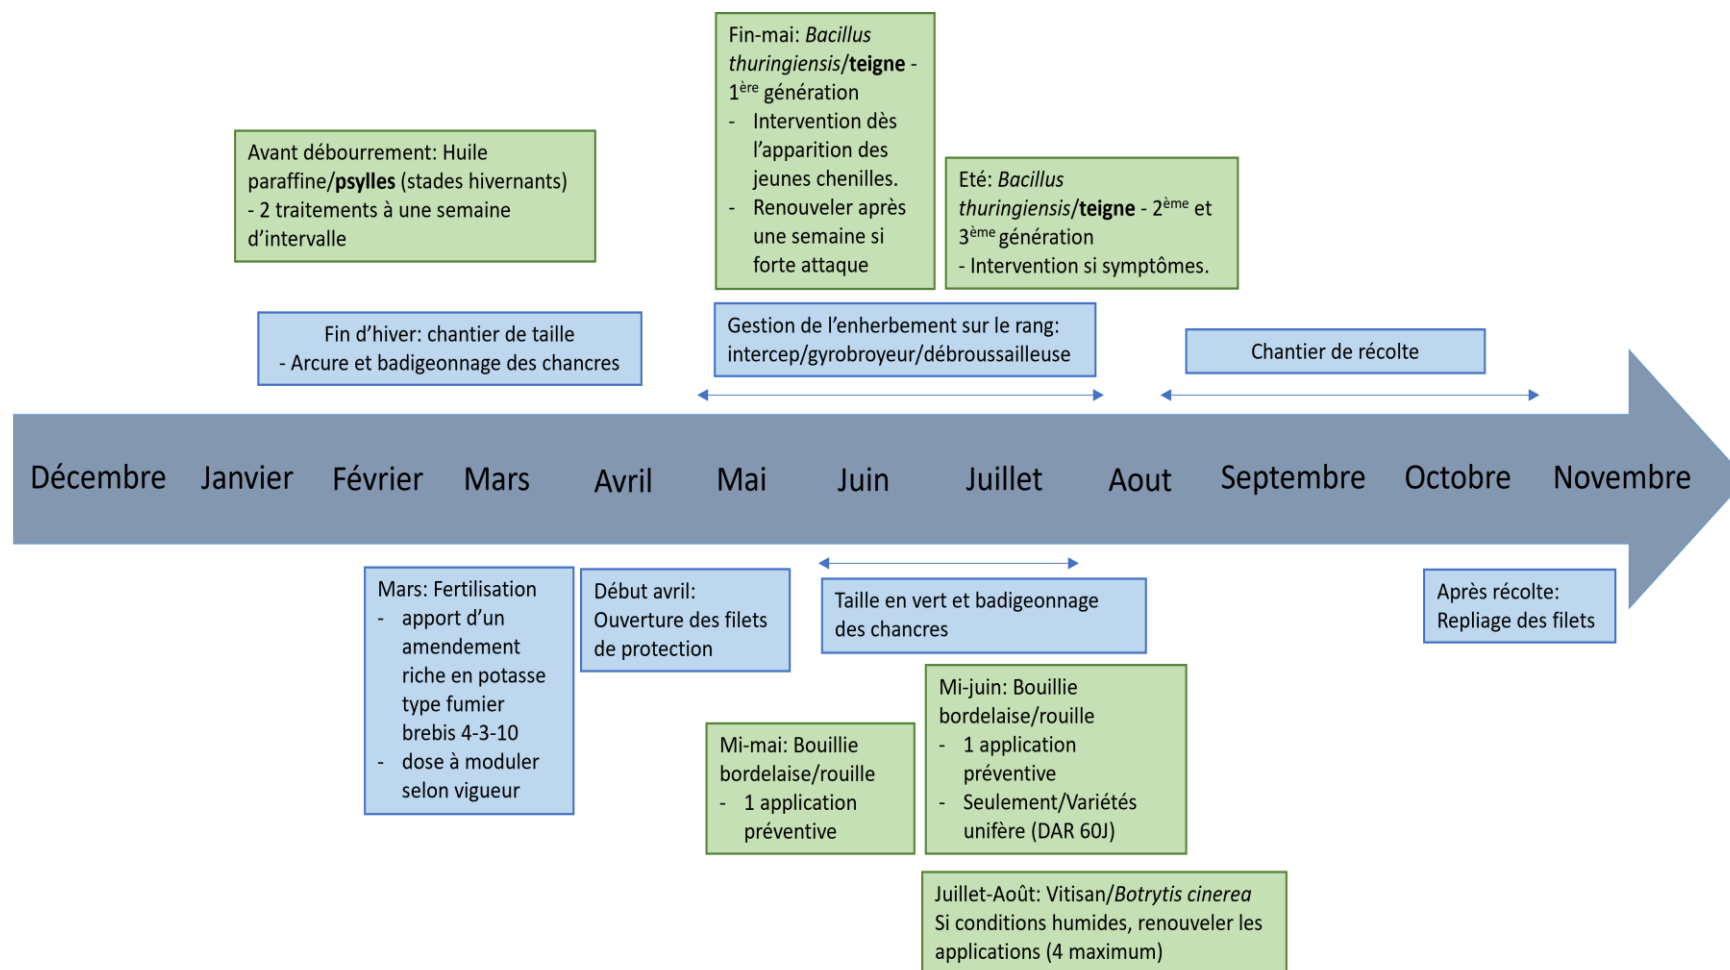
Fin-mai: Bacillus thuringiensis/teigne - 1$^{ère}$ génération
- Intervention dès l'apparition des jeunes chenilles.
- Renouveler après une semaine si forte attaque

Avant débourrement: Huile paraffine/psylles (stades hivernants)
- 2 traitements à une semaine d'intervalle

Eté: Bacillus thuringiensis/teigne - 2$^{ème}$ et 3$^{ème}$ génération
- Intervention si symptômes.

Fin d'hiver: chantier de taille
- Arcure et badigeonnage des chancres

Gestion de l'enherbement sur le rang: intercep/gyrobroyeur/débroussailleuse

Chantier de récolte

Décembre Janvier Février Mars Avril Mai Juin Juillet Aout Septembre Octobre Novembre

Mars: Fertilisation
- apport d'un amendement riche en potasse type fumier brebis 4-3-10
- dose à moduler selon vigueur

Début avril: Ouverture des filets de protection

Taille en vert et badigeonnage des chancres

Après récolte: Repliage des filets

Mi-juin: Bouillie bordelaise/rouille
- 1 application préventive
- Seulement/Variétés unifère (DAR 60J)

Mi-mai: Bouillie bordelaise/rouille
- 1 application préventive

Juillet-Août: Vitisan/Botrytis cinerea
Si conditions humides, renouveler les applications (4 maximum)